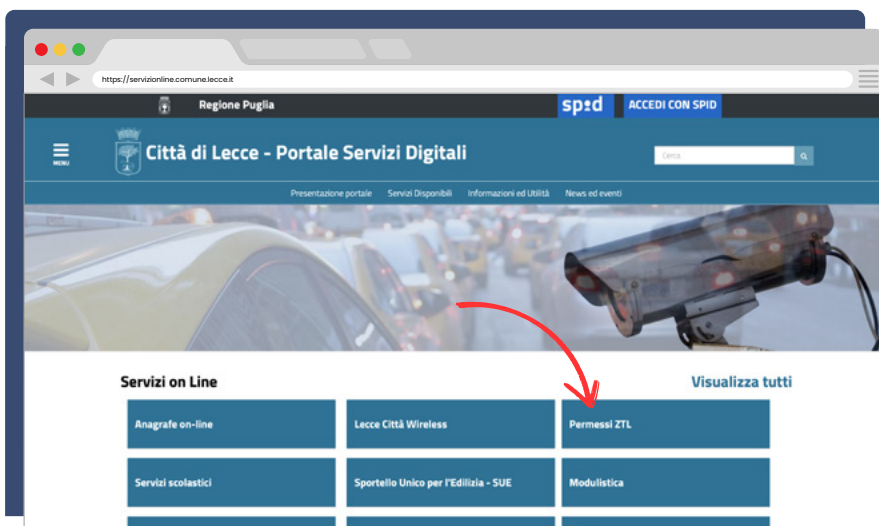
https://servizionline.comune.lecce.it

Regione Puglia

spid ACCEDI CON SPID

MENU

Città di Lecce - Portale Servizi Digitali

Cerca

Presentazione portale Servizi Disponibili Informazioni ed Utilità News ed eventi

Servizi on Line

Visualizza tutti

Anagrafe on-line

Lecce Città Wireless

Permessi ZTL

Servizi scolastici

Sportello Unico per l'Edilizia - SUE

Modulistica